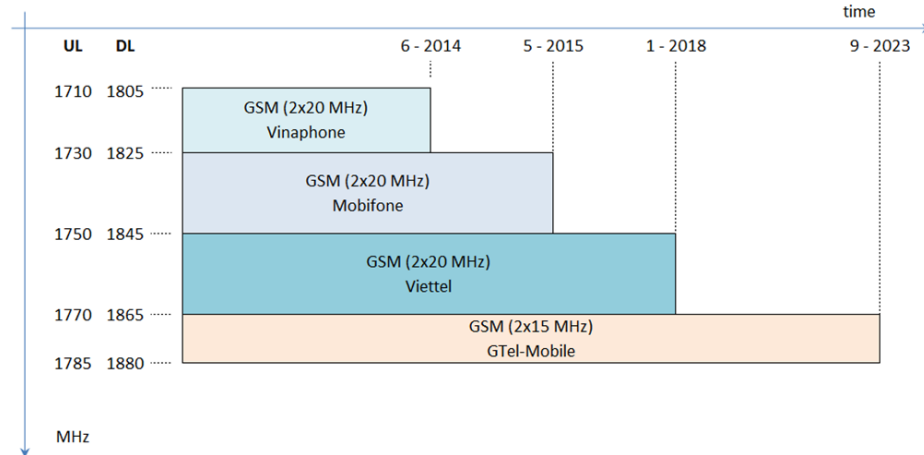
time

UL DL

6 - 2014 5 - 2015 1 - 2018 9 - 2023

1710 1805

GSM (2x20 MHz)
Vinaphone

1730 1825

GSM (2x20 MHz)
Mobifone

1750 1845

GSM (2x20 MHz)
Viettel

1770 1865

GSM (2x15 MHz)
GTel-Mobile

1785 1880

MHz